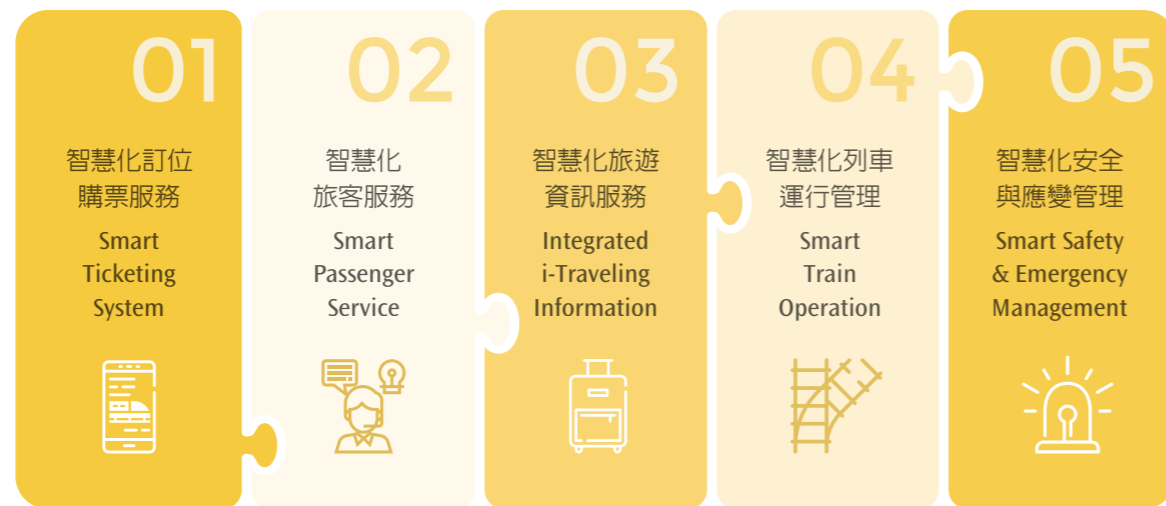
01

智慧化訂位購票服務

Smart Ticketing System

02

智慧化旅客服務

Smart Passenger Service

03

智慧化旅遊資訊服務

Integrated i-Traveling Information

04

智慧化列車運行管理

Smart Train Operation

05

智慧化安全與應變管理

Smart Safety & Emergency Management